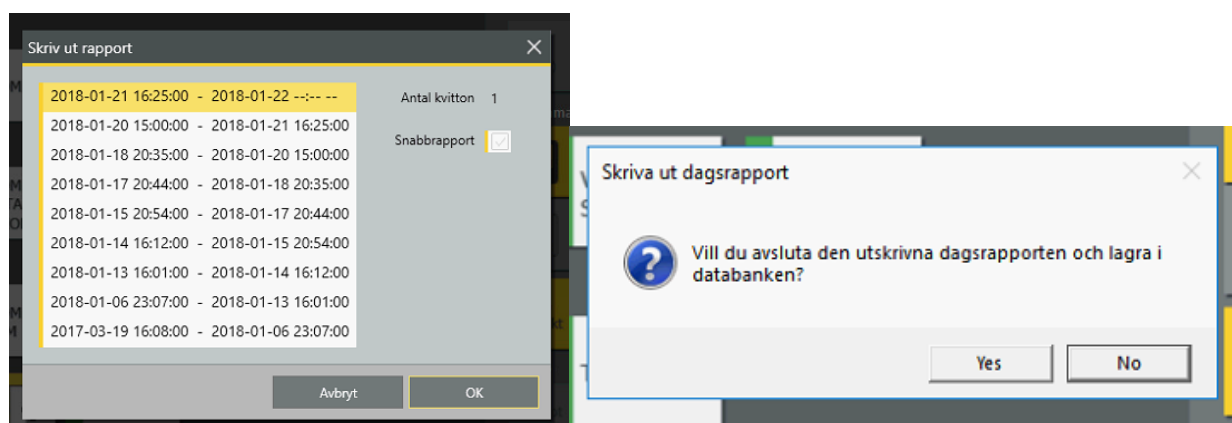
Skriv ut rapport

2018-01-21 16:25:00 - 2018-01-22 --:-- --
2018-01-20 15:00:00 - 2018-01-21 16:25:00
2018-01-18 20:35:00 - 2018-01-20 15:00:00
2018-01-17 20:44:00 - 2018-01-18 20:35:00
2018-01-15 20:54:00 - 2018-01-17 20:44:00
2018-01-14 16:12:00 - 2018-01-15 20:54:00
2018-01-13 16:01:00 - 2018-01-14 16:12:00
2018-01-06 23:07:00 - 2018-01-13 16:01:00
2017-03-19 16:08:00 - 2018-01-06 23:07:00

Antal kvitton 1

Snabbrapport

Avbryt OK

Skriva ut dagsrapport

Vill du avsluta den utskrivna dagsrapporten och lagra i databanken?

Yes No